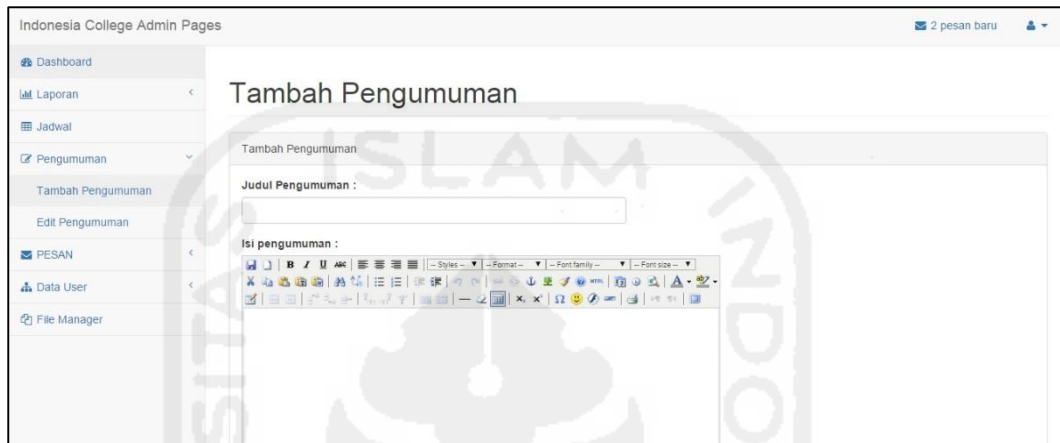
Indonesia College Admin Pages

2 pesan baru

Dashboard

Laporan

Jadwal

Pengumuman

Tambah Pengumuman

Edit Pengumuman

PESAN

Data User

File Manager

Tambah Pengumuman

Tambah Pengumuman

Judul Pengumuman :

Isi pengumuman :

B I U ABC -- Styles -- -- Format -- -- Font family -- -- Font size --

ISLAM